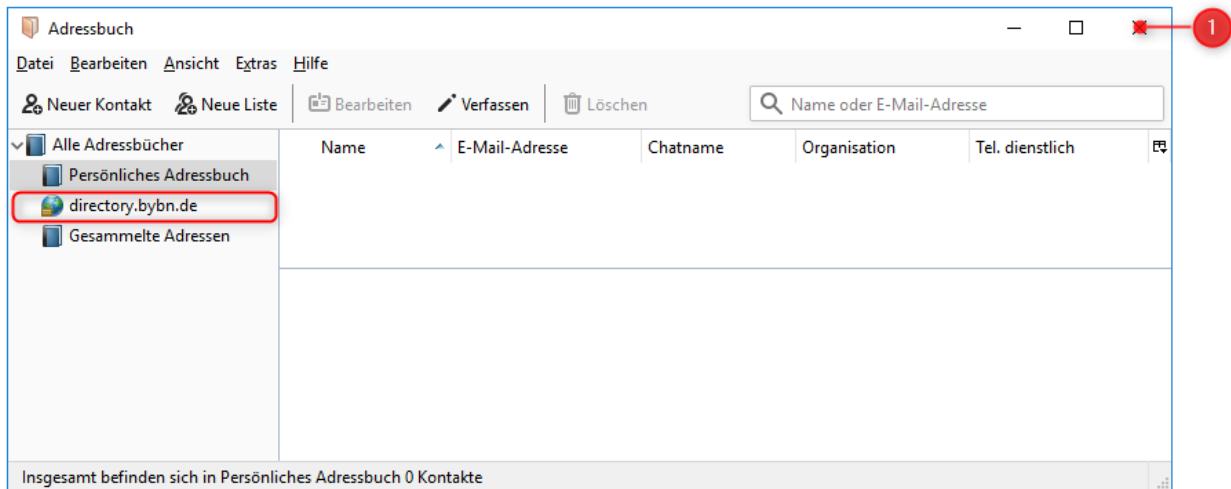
Adressbuch

1

Datei Bearbeiten Ansicht Extras Hilfe

Neuer Kontakt Neue Liste Bearbeiten Verfassen Löschen Name oder E-Mail-Adresse

Alle Adressbücher
Persönliches Adressbuch
directory.bybn.de
Gesammelte Adressen

| Name | E-Mail-Adresse | Chatname | Organisation | Tel. dienstlich |
|---|---|---|---|---|

Insgesamt befinden sich in Persönliches Adressbuch 0 Kontakte